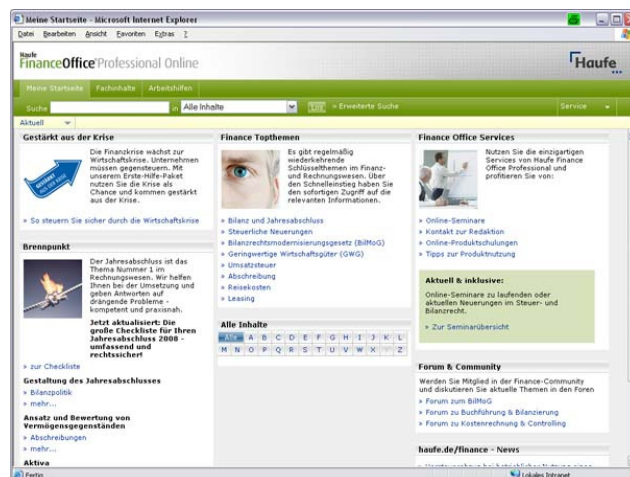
Meine Startseite - Microsoft Internet Explorer

Datei Bearbeiten Ansicht Favoriten Extras ?

Haufe FinanceOffice Professional Online

Haufe

Meine Startseite Fachinhalte Arbeitshilfen

Suche in Alle Inhalte Los » Erweiterte Suche Service

Aktuell

Gestärkt aus der Krise

Die Finanzkrise wächst zur Wirtschaftskrise. Unternehmen müssen gegensteuern. Mit unserem Erste-Hilfe-Paket nutzen Sie die Krise als Chance und kommen gestärkt aus der Krise.

» So steuern Sie sicher durch die Wirtschaftskrise

Brennpunkt

Der Jahresabschluss ist das Thema Nummer 1 im Rechnungswesen. Wir helfen Ihnen bei der Umsetzung und geben Antworten auf drängende Probleme - kompetent und praxisnah.

Jetzt aktualisiert: Die große Checkliste für Ihren Jahresabschluss 2008 - umfassend und rechtssicher!

» zur Checkliste

Gestaltung des Jahresabschlusses

» Bilanzpolitik
» mehr...

Ansatz und Bewertung von Vermögensgegenständen

» Abschreibungen
» mehr...

Aktiva

Finance Topthemen

Es gibt regelmäßig wiederkehrende Schlüsselthemen im Finanz- und Rechnungswesen. Über den Schnelleinstieg haben Sie den sofortigen Zugriff auf die relevanten Informationen.

» Bilanz und Jahresabschluss
» Steuerliche Neuerungen
» Bilanzrechtsmodernisierungsgesetz (BilMoG)
» Geringwertige Wirtschaftsgüter (GWG)
» Umsatzsteuer
» Abschreibung
» Reisekosten
» Leasing

Alle Inhalte

Alle A B C D E F G H I J K L
M N O P Q R S T U V W X Z

Finance Office Services

Nutzen Sie die einzigartigen Services von Haufe Finance Office Professional und profitieren Sie von:

» Online-Seminare
» Kontakt zur Redaktion
» Online-Produktschulungen
» Tipps zur Produktnutzung

Aktuell & inklusive:

Online-Seminare zu laufenden oder aktuellen Neuerungen im Steuer- und Bilanzrecht.

» Zur Seminarübersicht

Forum & Community

Werden Sie Mitglied in der Finance-Community und diskutieren Sie aktuelle Themen in den Foren

» Forum zum BilMoG
» Forum zu Buchführung & Bilanzierung
» Forum zu Kostenrechnung & Controlling

haufe.de/finance - News

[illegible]

Fertig

Lokales Intranet